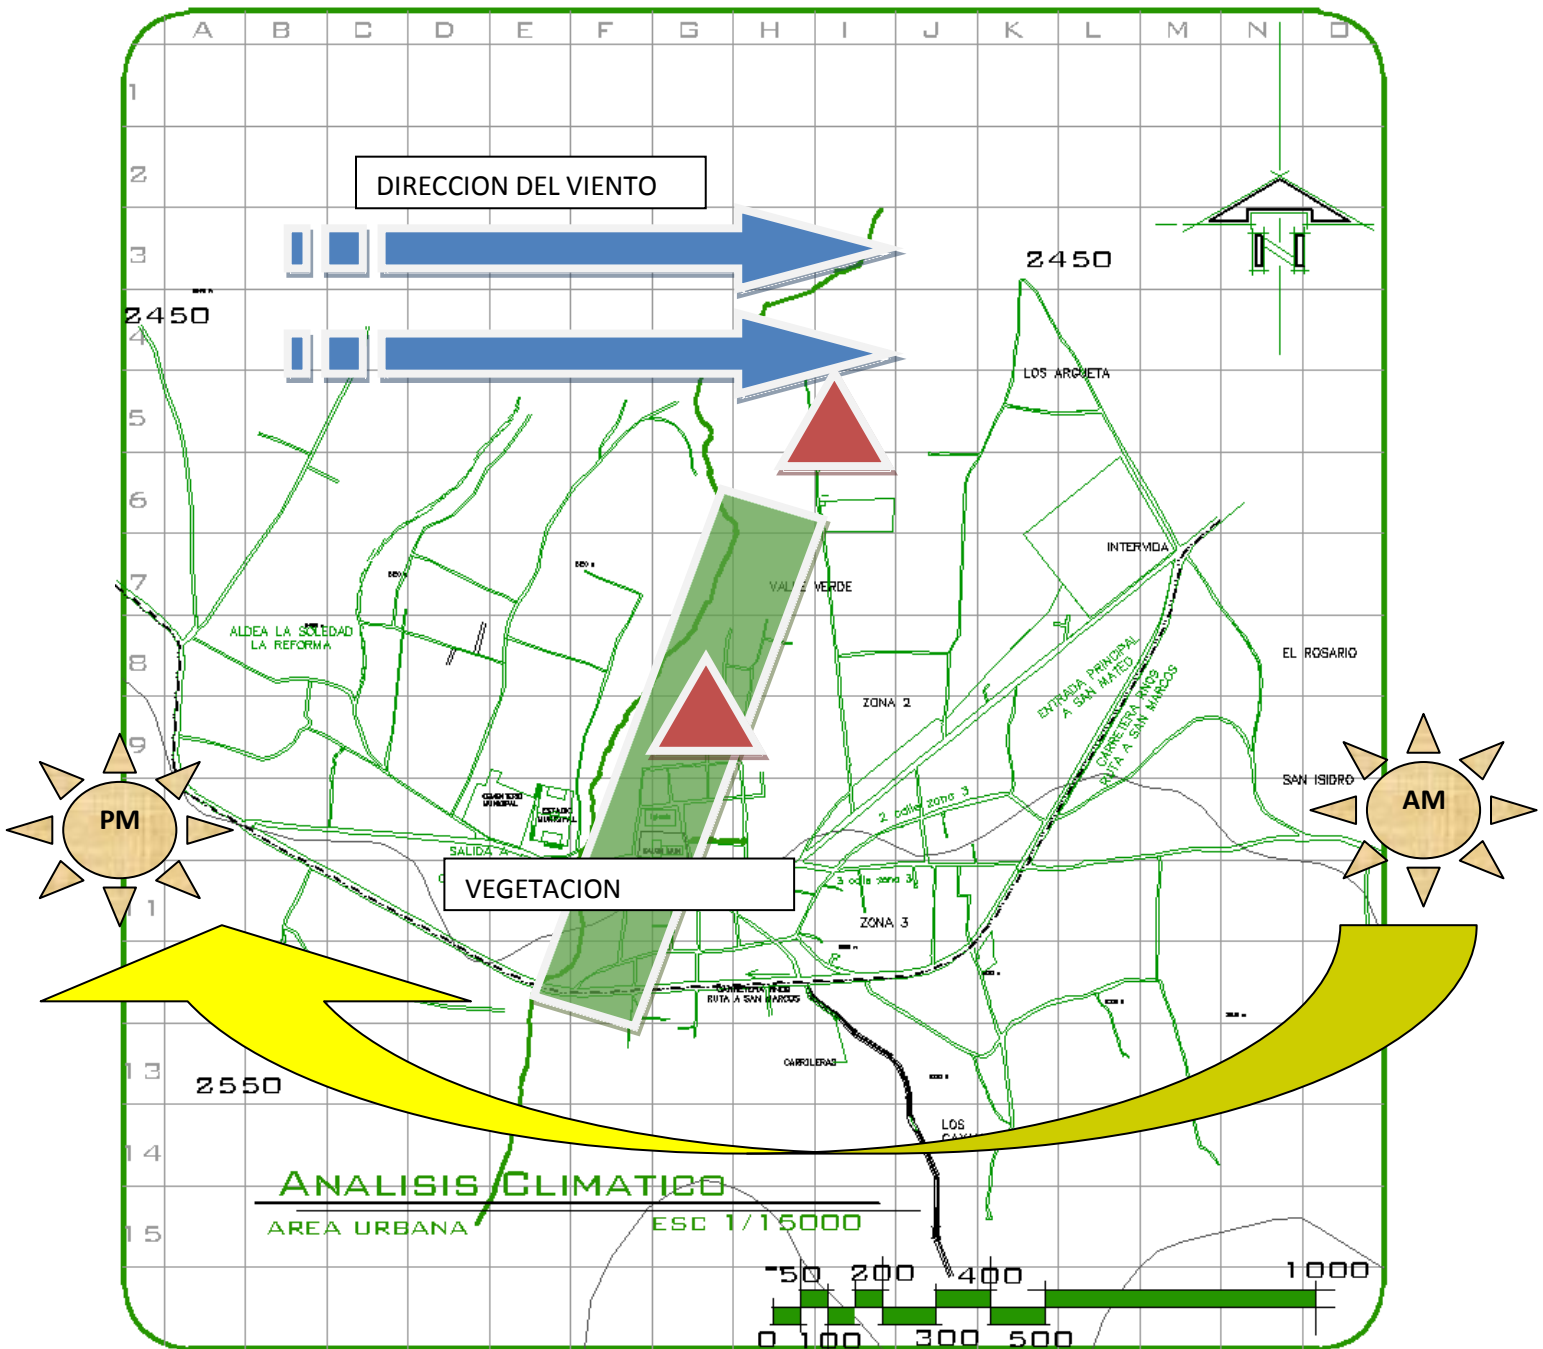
A B C D E F G H I J K L M N O

1
2
3
4
5
6
7
8
9
1 1
1 3
1 4
1 5

DIRECCION DEL VIENTO

2450

2450

N

LOS ARGUETA

INTERVIDA

VALLE VERDE

ALDEA LA SOLEDAD
LA REFORMA

EL ROSARIO

ZONA 2

ENTRADA PRINCIPAL A SAN MATEO

CARRETERA PINOS RUTA A SAN MARCOS

SAN ISIDRO

PM

AM

2 calle zona 3

3 calle zona 3

SALIDA A

VEGETACION

ZONA 3

CARRETERA PINOS RUTA A SAN MARCOS

CARROLERAS

2550

LOS CAX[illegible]

ANALISIS CLIMATICO

AREA URBANA

ESC 1/15000

50 200 400 1000
0 100 300 500